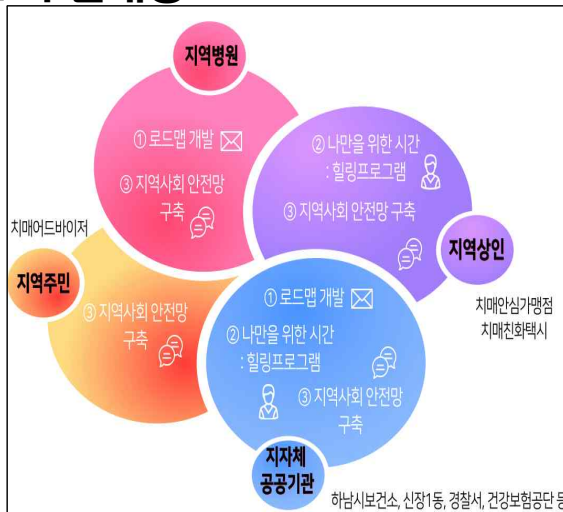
지역병원

① 로드맵 개발
③ 지역사회 안전망 구축

② 나만을 위한 시간 : 힐링프로그램
③ 지역사회 안전망 구축

지역상인

치매안심가맹점
치매친화택시

치매어드바이저

지역주민

③ 지역사회 안전망 구축

① 로드맵 개발
② 나만을 위한 시간 : 힐링프로그램
③ 지역사회 안전망 구축

지자체 공공기관

하남시보건소, 신장1동, 경찰서, 건강보험공단 등